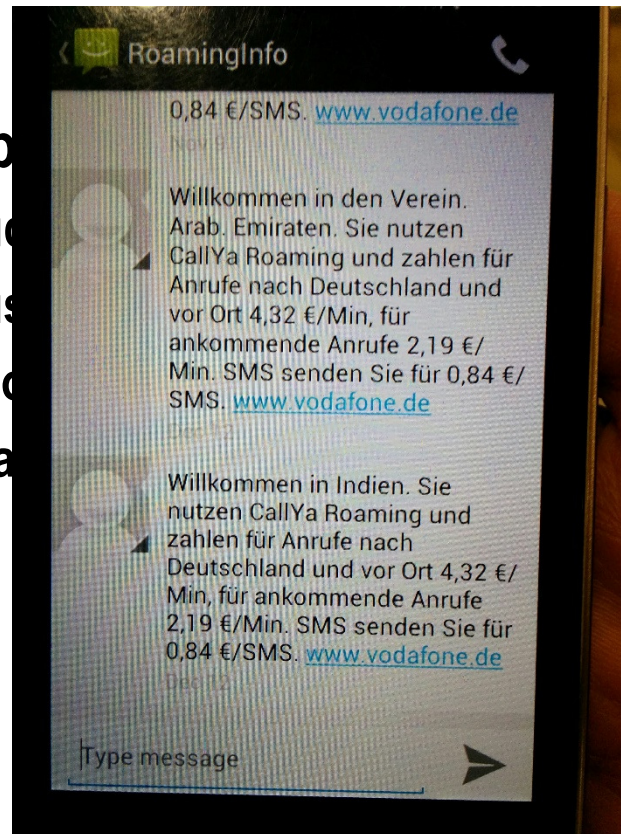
RoamingInfo

0,84 €/SMS. www.vodafone.de

Nov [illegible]

Willkommen in den Verein. Arab. Emiraten. Sie nutzen CallYa Roaming und zahlen für Anrufe nach Deutschland und vor Ort 4,32 €/Min, für ankommende Anrufe 2,19 €/ Min. SMS senden Sie für 0,84 €/ SMS. www.vodafone.de

Willkommen in Indien. Sie nutzen CallYa Roaming und zahlen für Anrufe nach Deutschland und vor Ort 4,32 €/ Min, für ankommende Anrufe 2,19 €/Min. SMS senden Sie für 0,84 €/SMS. www.vodafone.de

Dec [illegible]

Type message